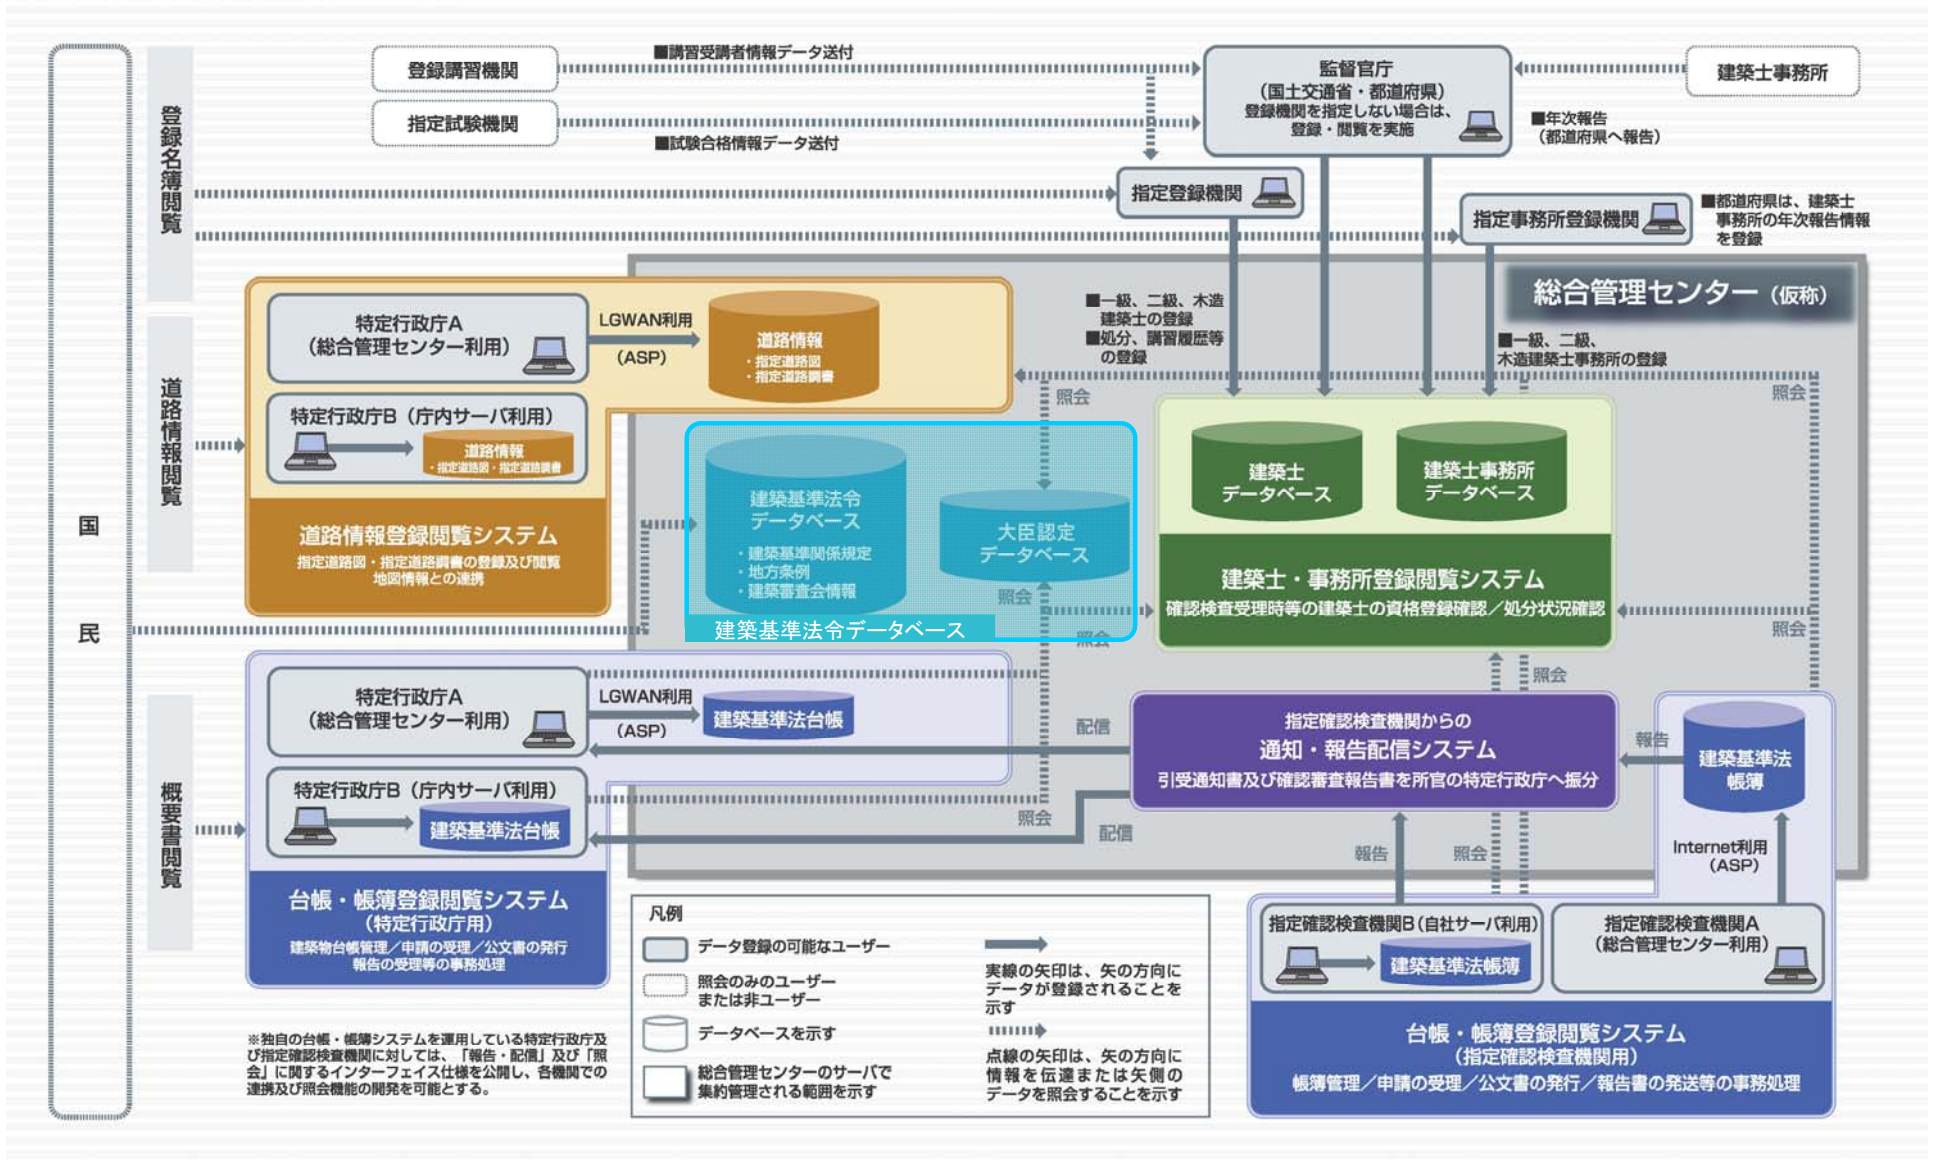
国

民

登録名簿閲覧

道路情報閲覧

概要書閲覧

登録講習機関

指定試験機関

■講習受講者情報データ送付

■試験合格情報データ送付

監督官庁
(国土交通省・都道府県)
登録機関を指定しない場合は、登録・閲覧を実施

建築士事務所

■年次報告
(都道府県へ報告)

指定登録機関

指定事務所登録機関

■都道府県は、建築士事務所の年次報告情報を登録

総合管理センター(仮称)

■一級、二級、木造建築士の登録
■処分、講習履歴等の登録

■一級、二級、木造建築士事務所の登録

特定行政庁A
(総合管理センター利用)

LGWAN利用
(ASP)

道路情報
・指定道路図
・指定道路調書

特定行政庁B(庁内サーバ利用)

道路情報
・指定道路図・指定道路調書

道路情報登録閲覧システム
指定道路図・指定道路調書の登録及び閲覧
地図情報との連携

照会

建築基準法令データベース
・建築基準関係規定
・地方条例
・建築審査会情報

大臣認定データベース

照会

建築基準法令データベース

照会

建築士データベース

建築士事務所データベース

建築士・事務所登録閲覧システム
確認検査受理時等の建築士の資格登録確認/処分状況確認

照会

照会

照会

特定行政庁A
(総合管理センター利用)

LGWAN利用
(ASP)

建築基準法台帳

特定行政庁B(庁内サーバ利用)

建築基準法台帳

配信

指定確認検査機関からの
通知・報告配信システム
引受通知書及び確認審査報告書を所官の特定行政庁へ振分

報告

建築基準法帳簿

照会

配信

報告

照会

Internet利用
(ASP)

台帳・帳簿登録閲覧システム
(特定行政庁用)
建築物台帳管理/申請の受理/公文書の発行
報告の受理等の事務処理

凡例
データ登録の可能なユーザー
照会のみのユーザーまたは非ユーザー
データベースを示す
総合管理センターのサーバで集約管理される範囲を示す
実線の矢印は、矢の方向にデータが登録されることを示す
点線の矢印は、矢の方向に情報を伝達または矢側のデータを照会することを示す

指定確認検査機関B(自社サーバ利用)

建築基準法帳簿

指定確認検査機関A
(総合管理センター利用)

台帳・帳簿登録閲覧システム
(指定確認検査機関用)
帳簿管理/申請の受理/公文書の発行/報告書の発送等の事務処理

※独自の台帳・帳簿システムを運用している特定行政庁及び指定確認検査機関に対しては、「報告・配信」及び「照会」に関するインターフェイス仕様を公開し、各機関での連携及び照会機能の開発を可能とする。